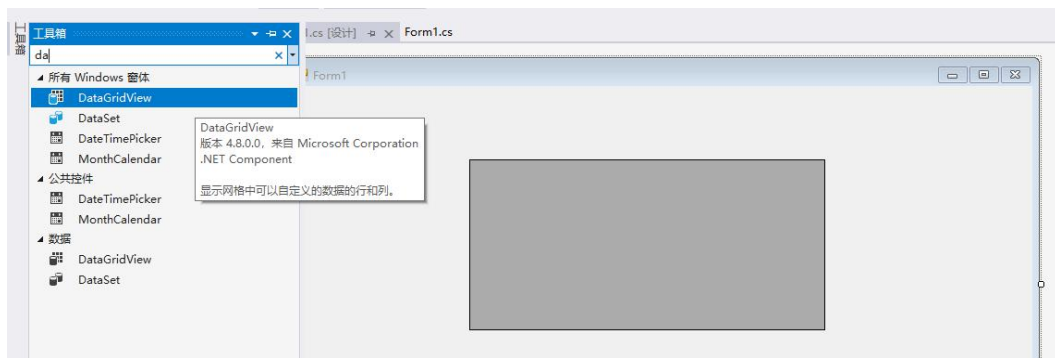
工具箱

工具箱

da

▲ 所有 Windows 窗体

DataGridView

DataSet

DateTimePicker

MonthCalendar

▲ 公共控件

DateTimePicker

MonthCalendar

▲ 数据

DataGridView

DataSet

1.cs [设计] ⊣ × Form1.cs

Form1

DataGridView
版本 4.8.0.0，来自 Microsoft Corporation
.NET Component

显示网格中可以自定义的数据的行和列。